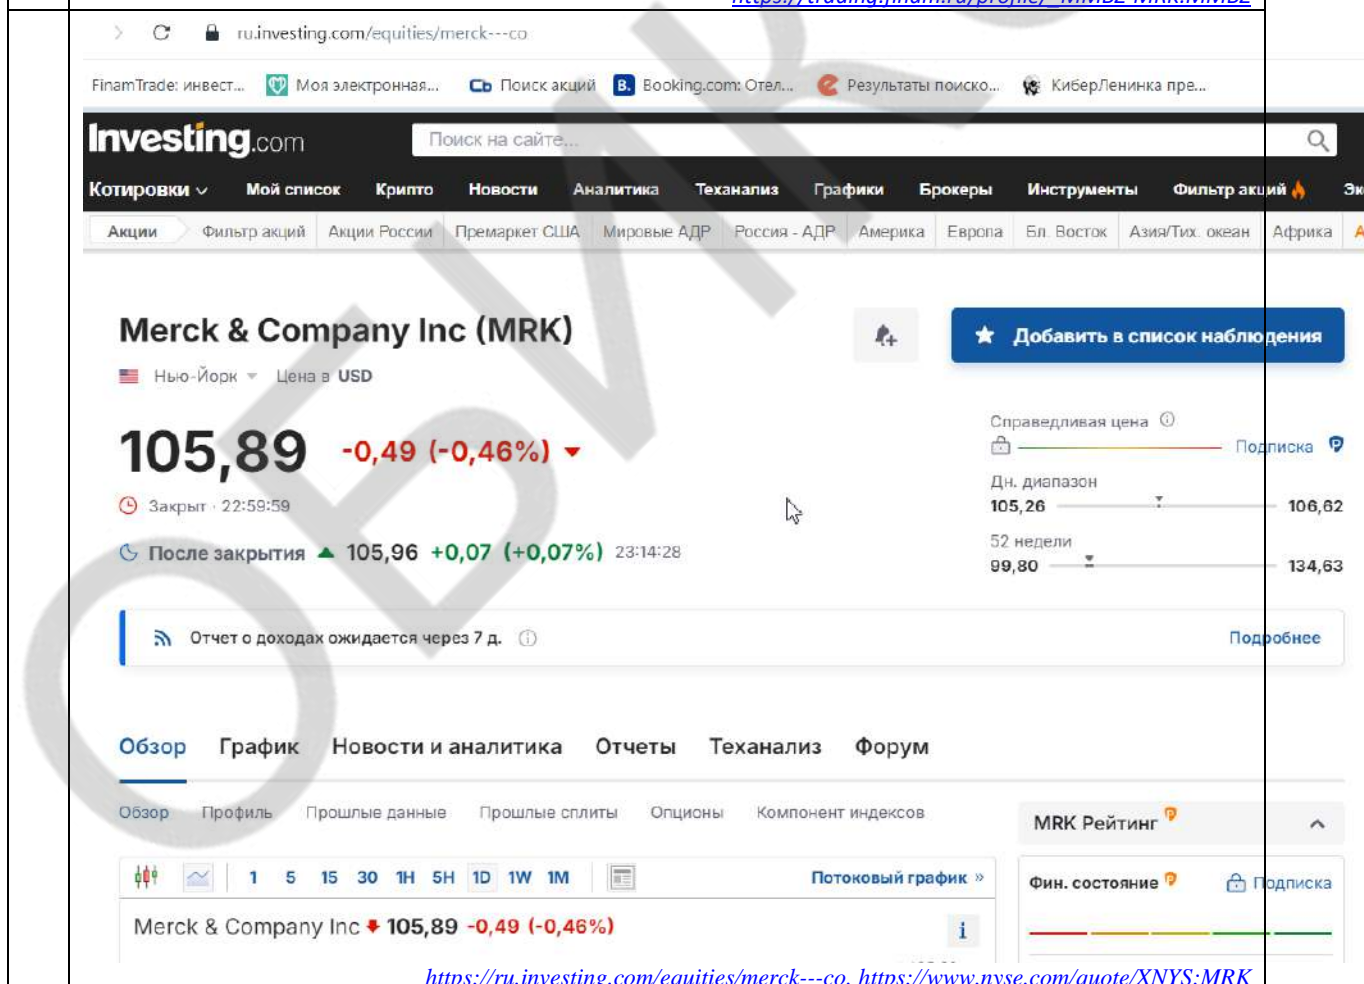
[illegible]

ru.investing.com/equities/merck---co

FinamTrade: инвест... Моя электронная... Поиск акций Booking.com: Отел... Результаты поиско... КиберЛенинка пре...

Investing.com Поиск на сайте...

Котировки Мой список Крипто Новости Аналитика Теханализ Графики Брокеры Инструменты Фильтр акций Эк

Акции Фильтр акций Акции России Премаркет США Мировые АДР Россия - АДР Америка Европа Бл. Восток Азия/Тих. океан Африка

Merck & Company Inc (MRK)

Нью-Йорк Цена в USD

Добавить в список наблюдения

105,89 -0,49 (-0,46%)

Закрыт · 22:59:59

После закрытия 105,96 +0,07 (+0,07%) 23:14:28

Справедливая цена
Подписка

Дн. диапазон
105,26 106,62

52 недели
99,80 134,63

Отчет о доходах ожидается через 7 д.

Подробнее

Обзор График Новости и аналитика Отчеты Теханализ Форум

Обзор Профиль Прошлые данные Прошлые сплиты Опционы Компонент индексов

MRK Рейтинг

1 5 15 30 1H 5H 1D 1W 1M Потоковый график »

Фин. состояние Подписка

Merck & Company Inc 105,89 -0,49 (-0,46%)

https://ru.investing.com/equities/merck---co, https://www.nyse.com/quote/XNYS:MRK